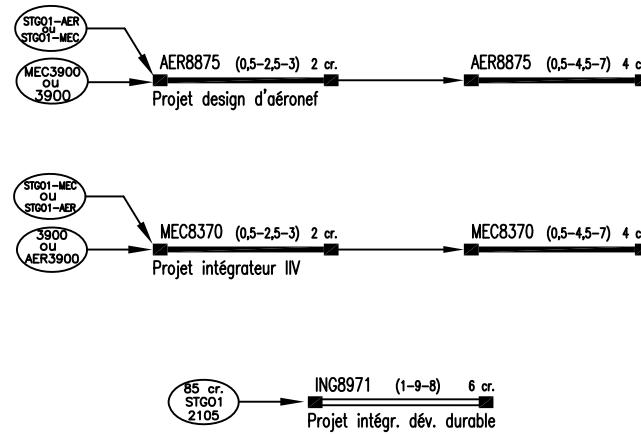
STG01–AER
ou
STG01–MEC

MEC3900
ou
3900

AER8875 (0,5–2,5–3) 2 cr.
Projet design d'aéronef

AER8875 (0,5–4,5–7) 4 c

STG01–MEC
ou
STG01–AER

3900
ou
AER3900

MEC8370 (0,5–2,5–3) 2 cr.
Projet intégrateur IIV

MEC8370 (0,5–4,5–7) 4 c

85 cr.
STG01
2105

ING8971 (1–9–8) 6 cr.
Projet intégr. dév. durable